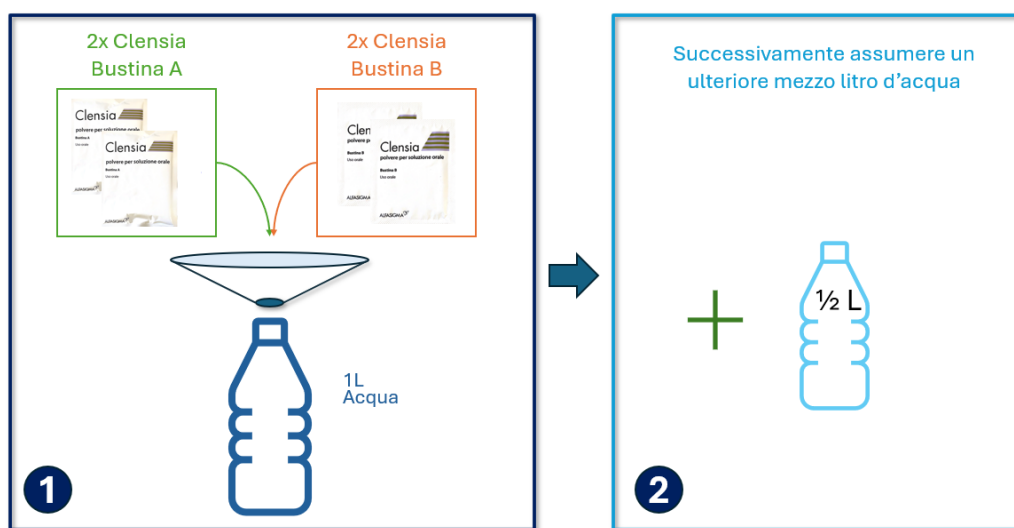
2x Clensia
Bustina A

2x Clensia
Bustina B

Clensia
Clensia
polvere per soluzione orale
Bustina A
Uso orale
ALFASIGMA

Clensia
Clensia
polvere per soluzione orale
Bustina B
Uso orale
ALFASIGMA

1L
Acqua

1

Successivamente assumere un ulteriore mezzo litro d'acqua

+

½ L

2